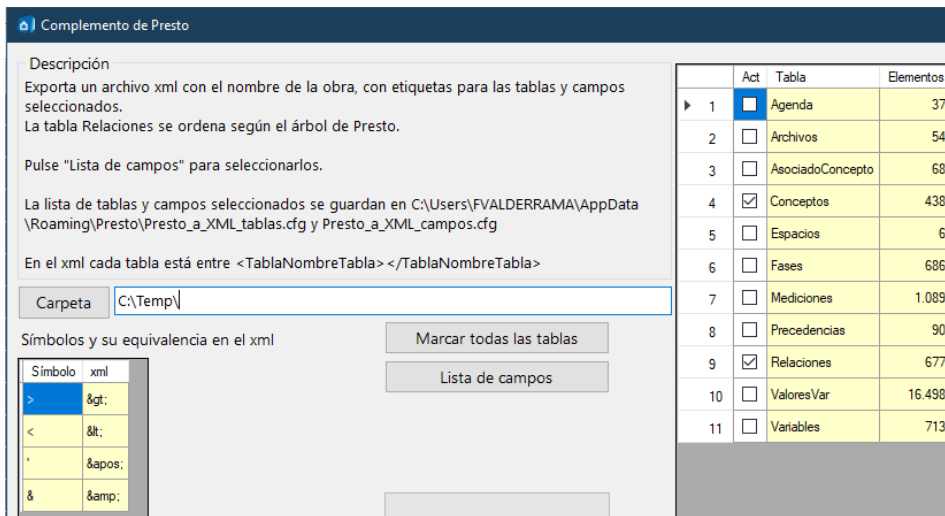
Complemento de Presto

Descripción

Exporta un archivo xml con el nombre de la obra, con etiquetas para las tablas y campos seleccionados.
La tabla Relaciones se ordena según el árbol de Presto.

Pulse "Lista de campos" para seleccionarlos.

La lista de tablas y campos seleccionados se guardan en C:\Users\FVALDERRAMA\AppData\Roaming\Presto\Presto_a_XML_tablas.cfg y Presto_a_XML_campos.cfg

En el xml cada tabla está entre <TablaNombreTabla></TablaNombreTabla>

Carpeta C:\Temp\

Símbolos y su equivalencia en el xml

| Símbolo | xml |
|---|---|
| > | &gt; |
| < | &lt; |
| ' | &apos; |
| & | &amp; |

Marcar todas las tablas

Lista de campos

| | Act | Tabla | Elementos |
|---|---|---|---|
| 1 | ☐ | Agenda | 37 |
| 2 | ☐ | Archivos | 54 |
| 3 | ☐ | AsociadoConcepto | 68 |
| 4 | ☑ | Conceptos | 438 |
| 5 | ☐ | Espacios | 6 |
| 6 | ☐ | Fases | 686 |
| 7 | ☐ | Mediciones | 1.089 |
| 8 | ☐ | Precedencias | 90 |
| 9 | ☑ | Relaciones | 677 |
| 10 | ☐ | ValoresVar | 16.498 |
| 11 | ☐ | Variables | 713 |